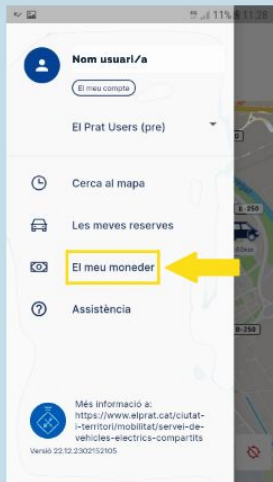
11% 11:28

Nom usuari/a

El meu compte

El Prat Users (pre)

Cerca al mapa

Les meves reserves

El meu moneder

Assistència

Més informació a: https://www.elprat.cat/ciutat-i-territori/mobilitat/servei-de-vehicles-electrics-compartits

Versió 22.12.2302152105

B-250

B-250